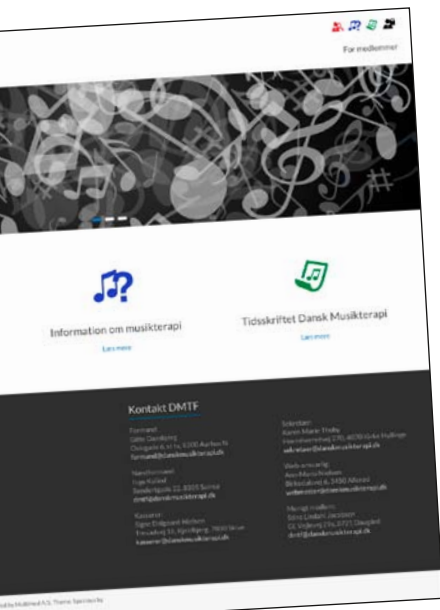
For medlemmer

Information om musikterapi

Læs mere

Tidsskriftet Dansk Musikterapi

Læs mere

Kontakt DMTF

Formand
Gitte Dandborg
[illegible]
formand@danskmusikterapi.dk

Næstformand
Inge Kolind
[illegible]
dmtf@danskmusikterapi.dk

Kasserer
Signe Dalgaard Nielsen
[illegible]
kasserer@danskmusikterapi.dk

Sekretær
Karen Marie Thiby
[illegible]
sekretaer@danskmusikterapi.dk

Web-ansvarlig
Ann Maria Nielsen
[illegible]
webmaster@danskmusikterapi.dk

Menigt medlem
Stine Lindahl Jacobsen
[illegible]
dmtf@danskmusikterapi.dk

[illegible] Theme: Spacious by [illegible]